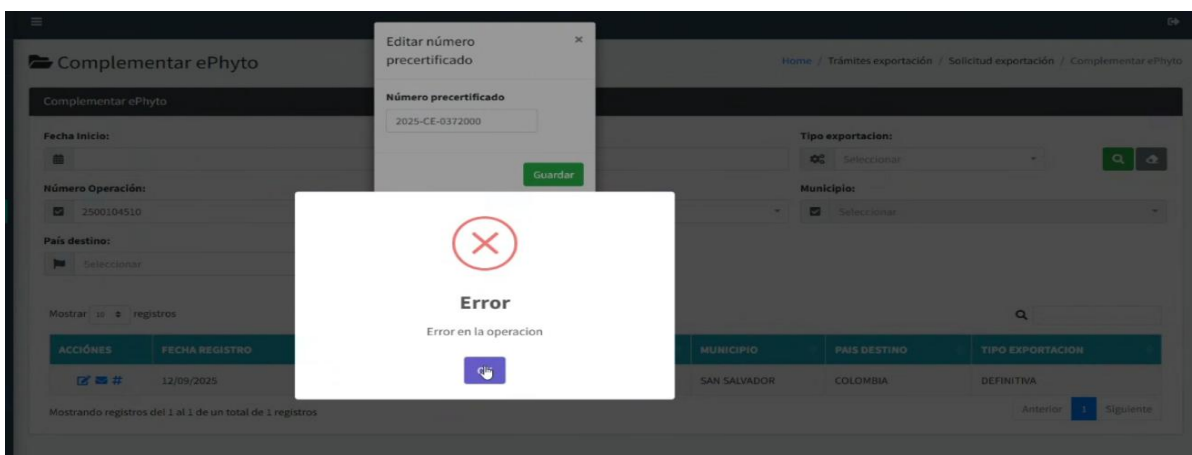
Complementar ePhyto

Home / Trámites exportación / Solicitud exportación / Complementar ePhyto

Complementar ePhyto

Fecha Inicio:

Tipo exportacion:

Seleccionar

Número Operación:

2500104510

Municipio:

Seleccionar

País destino:

Seleccionar

Mostrar 10 registros

| ACCIONES | FECHA REGISTRO | MUNICIPIO | PAIS DESTINO | TIPO EXPORTACION |
|---|---|---|---|---|
| | 12/09/2025 | SAN SALVADOR | COLOMBIA | DEFINITIVA |

Mostrando registros del 1 al 1 de un total de 1 registros

Anterior 1 Siguiente

Editar número precertificado ×

Número precertificado

2025-CE-0372000

Guardar

Error

Error en la operacion